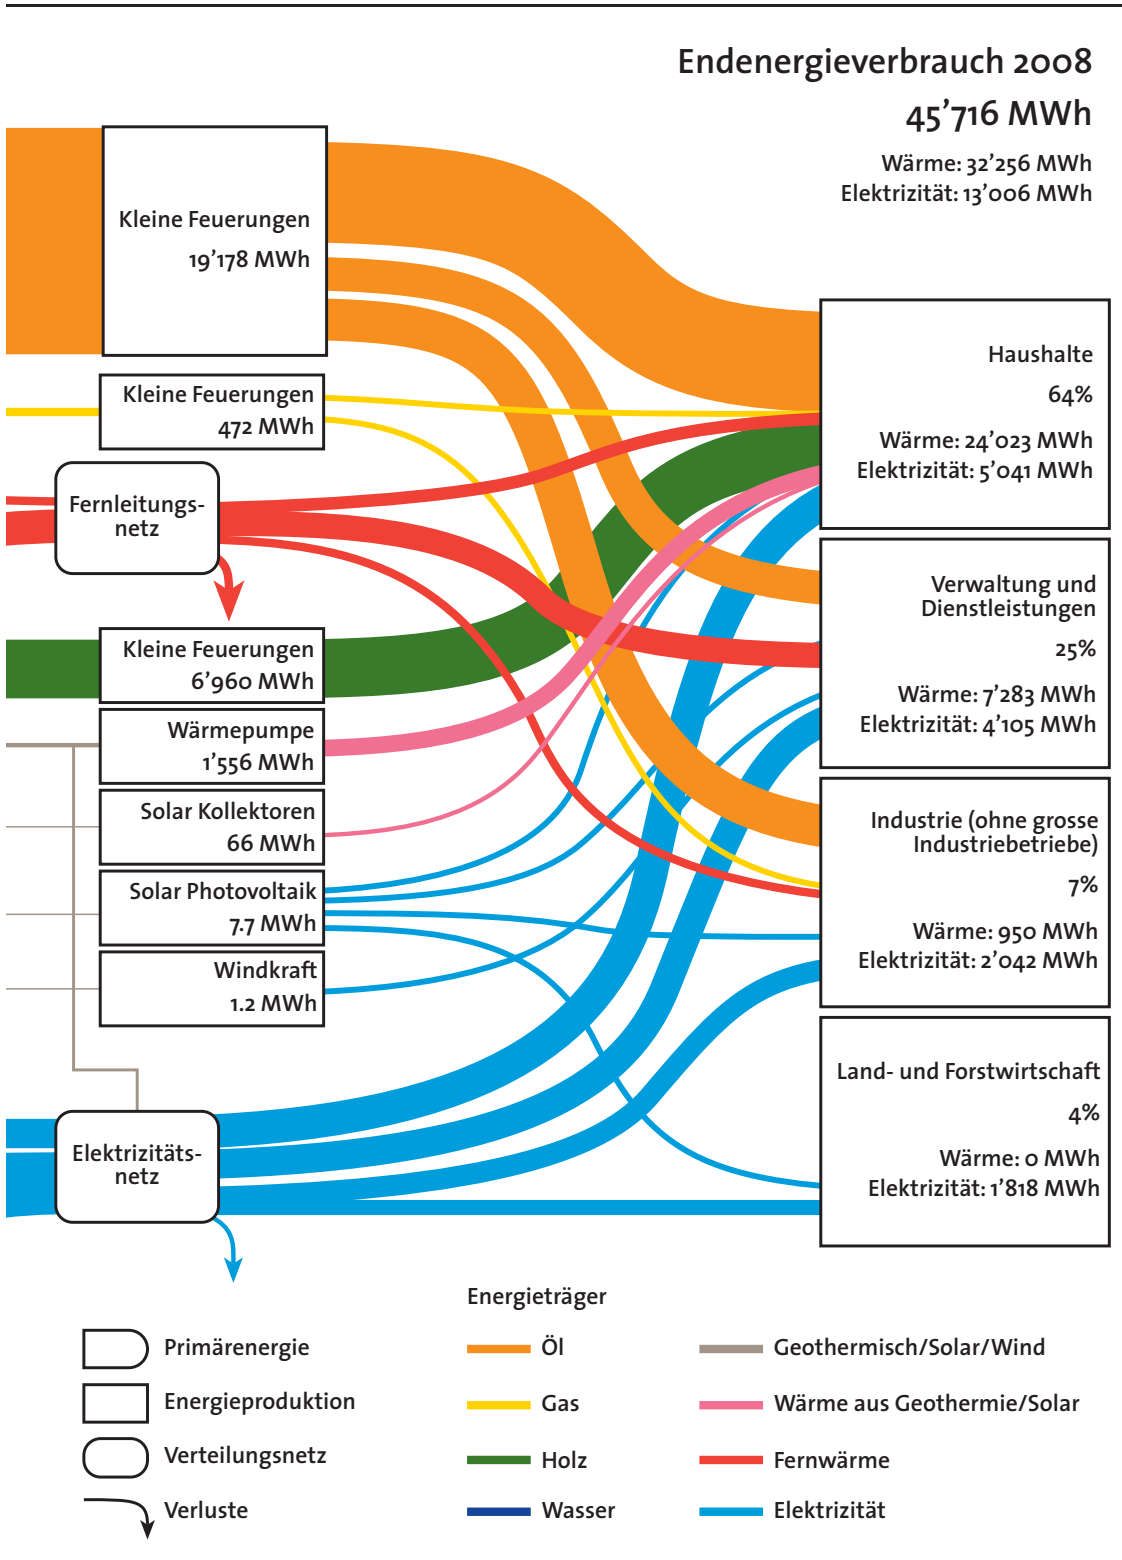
Endenergieverbrauch 2008
45’716 MWh
Wärme: 32’256 MWh
Elektrizität: 13’006 MWh

Kleine Feuerungen
19’178 MWh

Kleine Feuerungen
472 MWh

Fernleitungsnetz

Kleine Feuerungen
6’960 MWh

Wärmepumpe
1’556 MWh

Solar Kollektoren
66 MWh

Solar Photovoltaik
7.7 MWh

Windkraft
1.2 MWh

Elektrizitätsnetz

Haushalte
64%
Wärme: 24’023 MWh
Elektrizität: 5’041 MWh

Verwaltung und Dienstleistungen
25%
Wärme: 7’283 MWh
Elektrizität: 4’105 MWh

Industrie (ohne grosse Industriebetriebe)
7%
Wärme: 950 MWh
Elektrizität: 2’042 MWh

Land- und Forstwirtschaft
4%
Wärme: 0 MWh
Elektrizität: 1’818 MWh

Primärenergie
Energieproduktion
Verteilungsnetz
Verluste

Energieträger
Öl
Gas
Holz
Wasser
Geothermisch/Solar/Wind
Wärme aus Geothermie/Solar
Fernwärme
Elektrizität